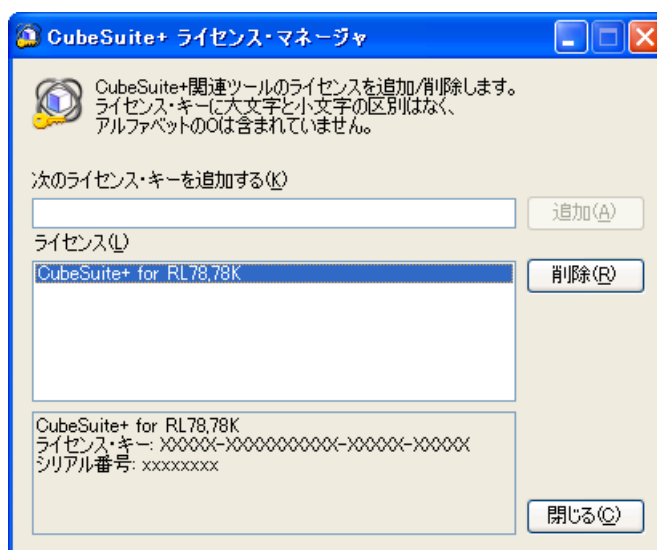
CubeSuite+ ライセンス・マネージャ

CubeSuite+関連ツールのライセンスを追加/削除します。
ライセンス・キーに大文字と小文字の区別はなく、
アルファベットのOは含まれていません。

次のライセンス・キーを追加する(K)

追加(A)

ライセンス(L)

CubeSuite+ for RL78,78K

削除(R)

CubeSuite+ for RL78,78K
ライセンス・キー: XXXXX-XXXXXXXXXX-XXXXX-XXXXX
シリアル番号: xxxxxxxx

閉じる(C)